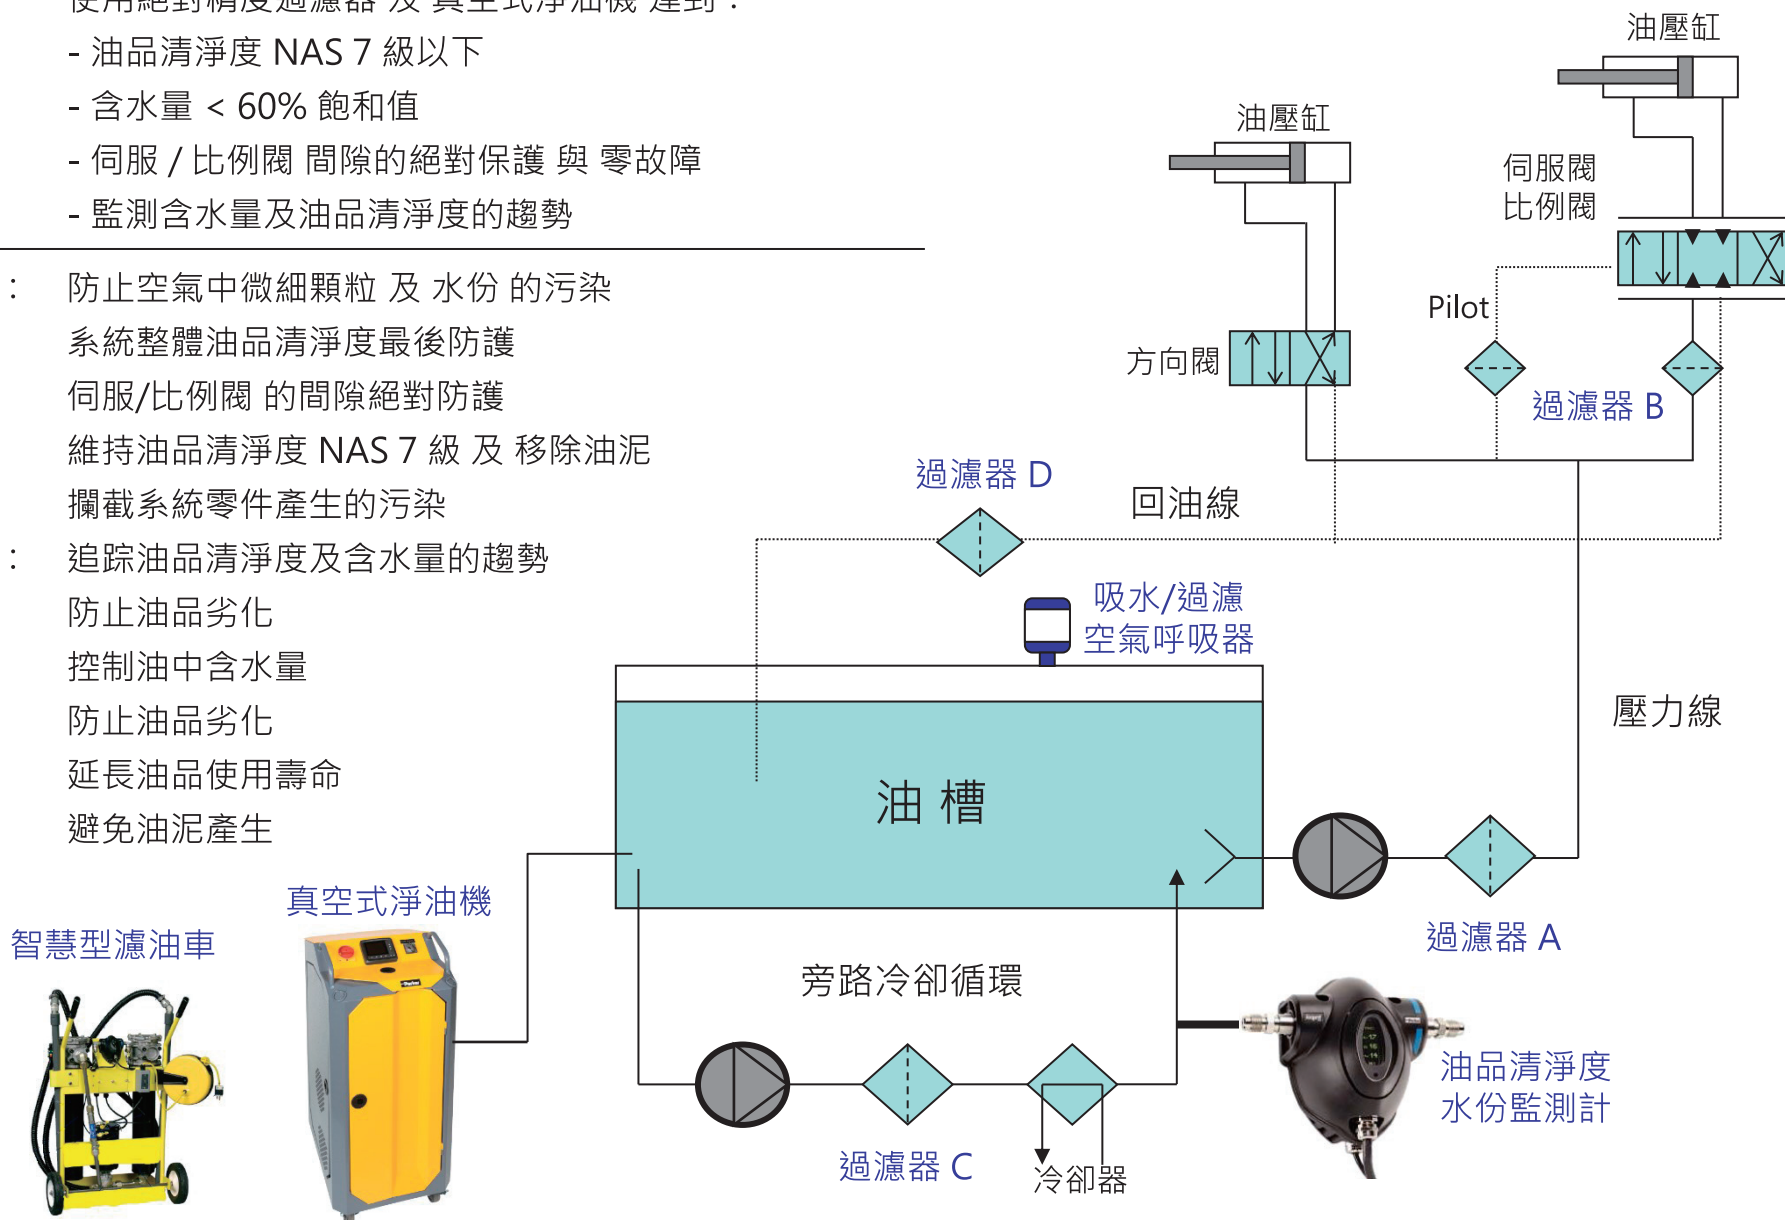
使用絕對精度過濾器 及 真空式淨油機 達到：
- 油品清淨度 NAS 7 級以下
- 含水量 < 60% 飽和值
- 伺服 / 比例閥 間隙的絕對保護 與 零故障
- 監測含水量及油品清淨度的趨勢

: 防止空氣中微細顆粒 及 水份 的污染
系統整體油品清淨度最後防護
伺服/比例閥 的間隙絕對防護
維持油品清淨度 NAS 7 級 及 移除油泥
攔截系統零件產生的污染

: 追踪油品清淨度及含水量的趨勢
防止油品劣化
控制油中含水量
防止油品劣化
延長油品使用壽命
避免油泥產生

油壓缸
油壓缸
伺服閥
比例閥
Pilot
方向閥
過濾器 B
過濾器 D
回油線
吸水/過濾
空氣呼吸器
壓力線
油 槽
真空式淨油機
智慧型濾油車
過濾器 A
旁路冷卻循環
油品清淨度
水份監測計
過濾器 C
冷卻器